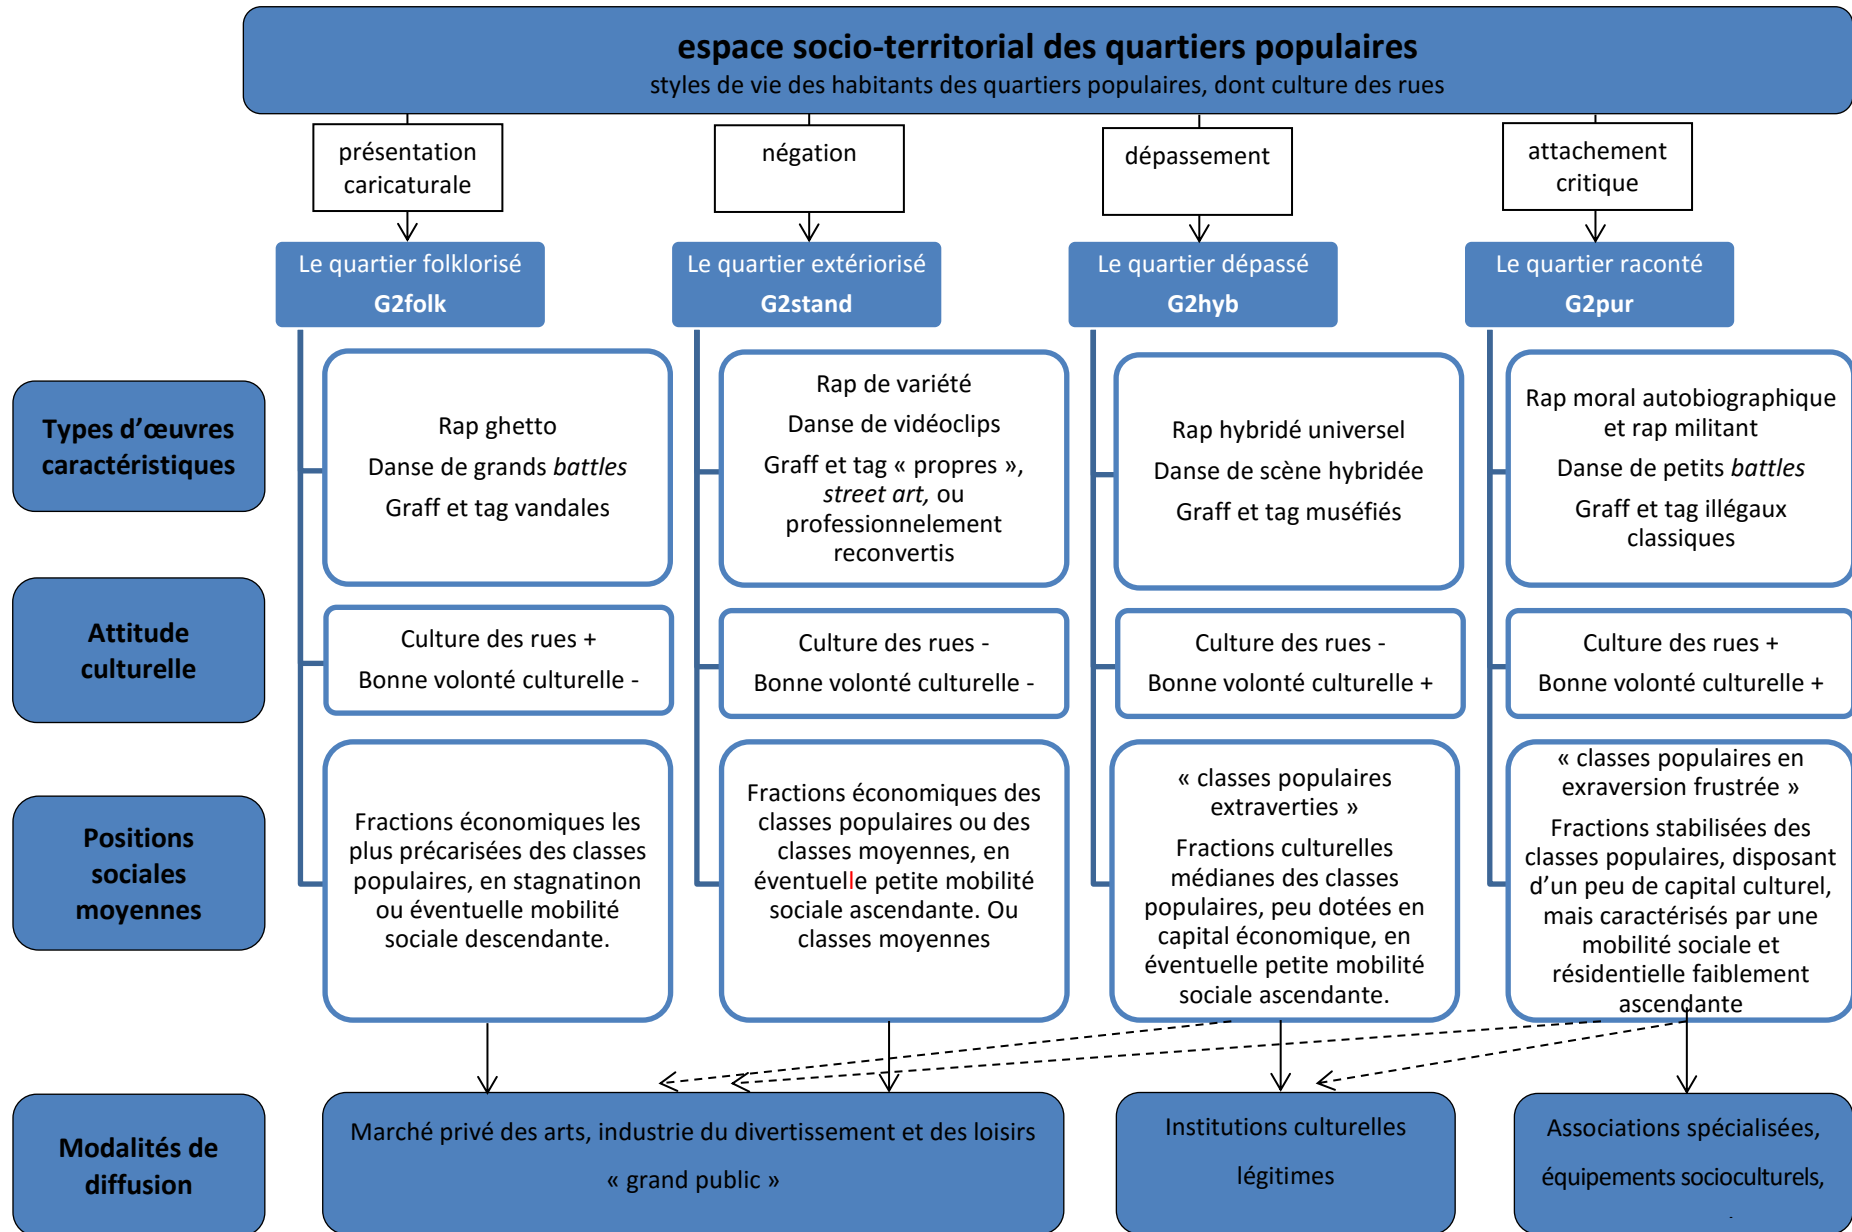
espace socio-territorial des quartiers populaires
styles de vie des habitants des quartiers populaires, dont culture des rues

présentation caricaturale

négation

dépassement

attachement critique

Le quartier folklorisé
G2folk

Le quartier extériorisé
G2stand

Le quartier dépassé
G2hyb

Le quartier raconté
G2pur

Types d'œuvres caractéristiques

Rap ghetto
Danse de grands *battles*
Graff et tag vandales

Rap de variété
Danse de vidéoclips
Graff et tag « propres », *street art,* ou professionnelement reconvertis

Rap hybridé universel
Danse de scène hybridée
Graff et tag muséfiés

Rap moral autobiographique et rap militant
Danse de petits *battles*
Graff et tag illégaux classiques

Attitude culturelle

Culture des rues +
Bonne volonté culturelle -

Culture des rues -
Bonne volonté culturelle -

Culture des rues -
Bonne volonté culturelle +

Culture des rues +
Bonne volonté culturelle +

Positions sociales moyennes

Fractions économiques les plus précarisées des classes populaires, en stagnatinon ou éventuelle mobilité sociale descendante.

Fractions économiques des classes populaires ou des classes moyennes, en éventuelle petite mobilité sociale ascendante. Ou classes moyennes

« classes populaires extraverties »
Fractions culturelles médianes des classes populaires, peu dotées en capital économique, en éventuelle petite mobilité sociale ascendante.

« classes populaires en exraversion frustrée »
Fractions stabilisées des classes populaires, disposant d'un peu de capital culturel, mais caractérisés par une mobilité sociale et résidentielle faiblement ascendante

Modalités de diffusion

Marché privé des arts, industrie du divertissement et des loisirs
« grand public »

Institutions culturelles
légitimes

Associations spécialisées,
équipements socioculturels,